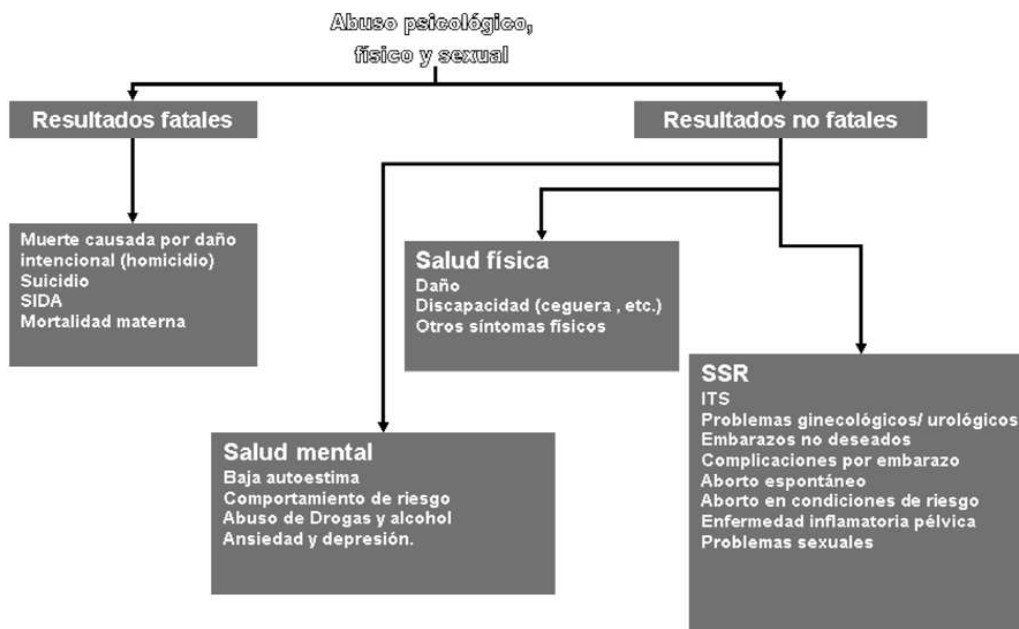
Abuso psicológico, físico y sexual

Resultados fatales

Resultados no fatales

Muerte causada por daño intencional (homicidio)
Suicidio
SIDA
Mortalidad materna

Salud física
Daño
Discapacidad (ceguera , etc.)
Otros síntomas físicos

Salud mental
Baja autoestima
Comportamiento de riesgo
Abuso de Drogas y alcohol
Ansiedad y depresión.

SSR
ITS
Problemas ginecológicos/ urológicos
Embarazos no deseados
Complicaciones por embarazo
Aborto espontáneo
Aborto en condiciones de riesgo
Enfermedad inflamatoria pélvica
Problemas sexuales